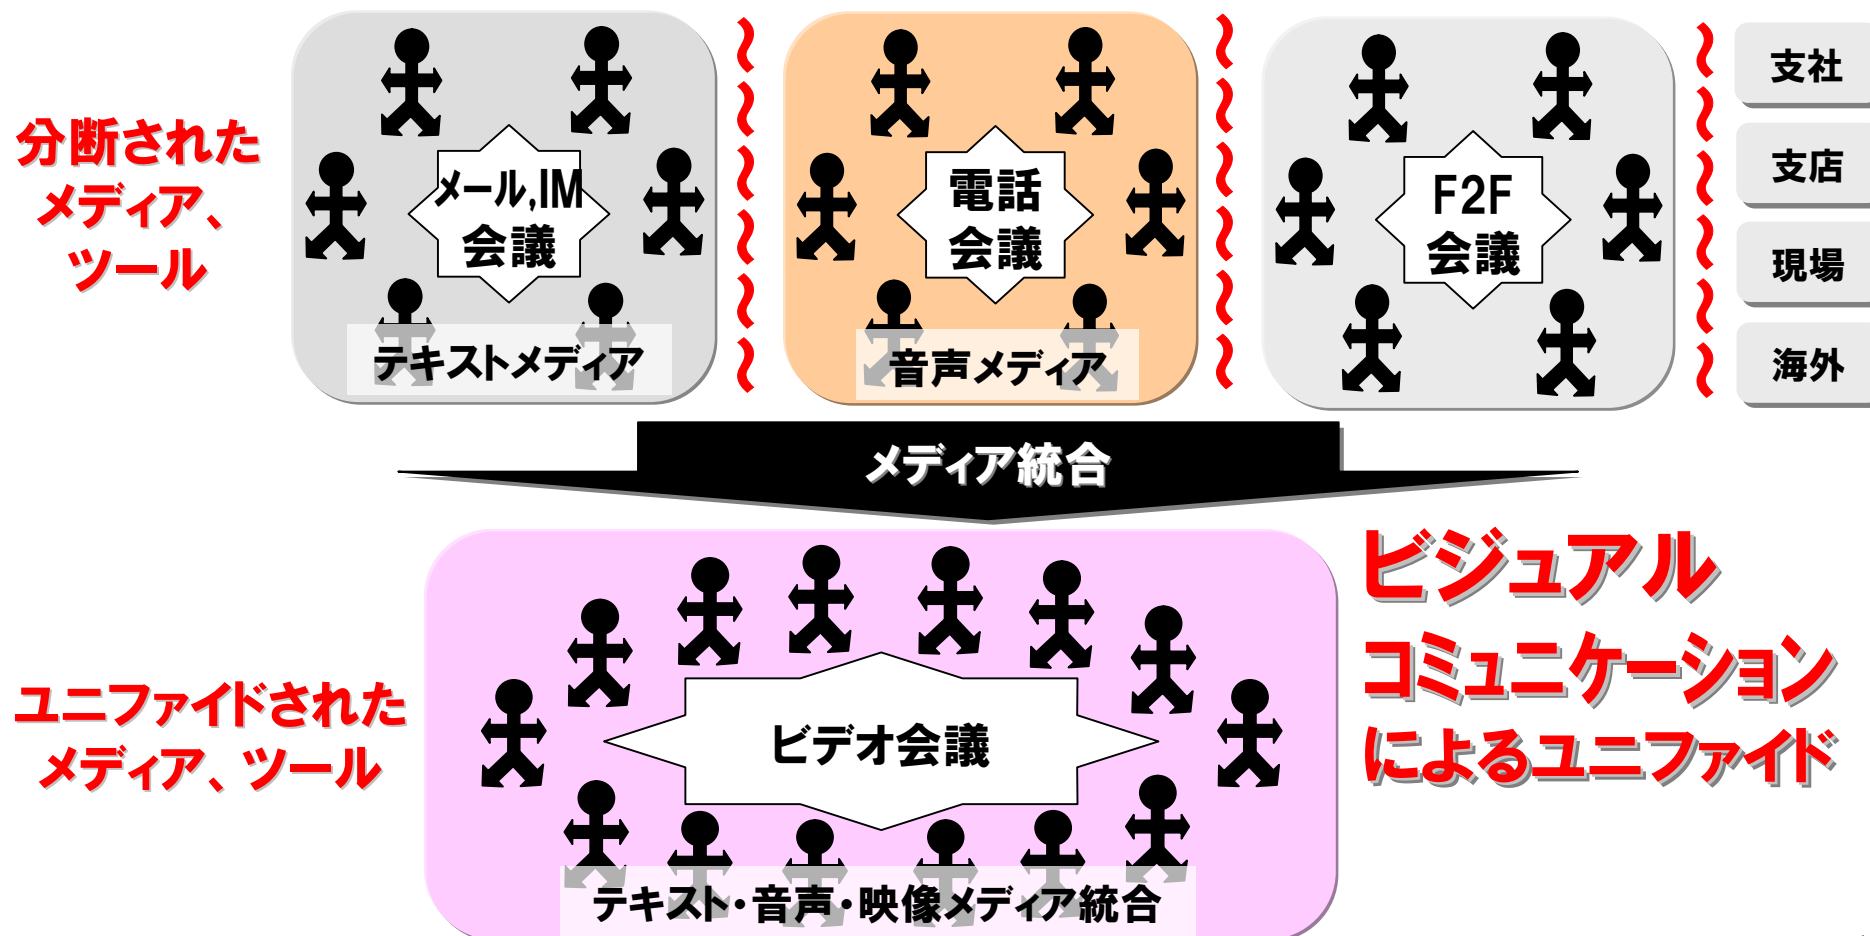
分断された メディア、 ツール

メール,IM 会議

テキストメディア

電話 会議

音声メディア

F2F 会議

支社

支店

現場

海外

メディア統合

ユニファイドされた メディア、ツール

ビデオ会議

テキスト・音声・映像メディア統合

ビジュアル コミュニケーション によるユニファイド